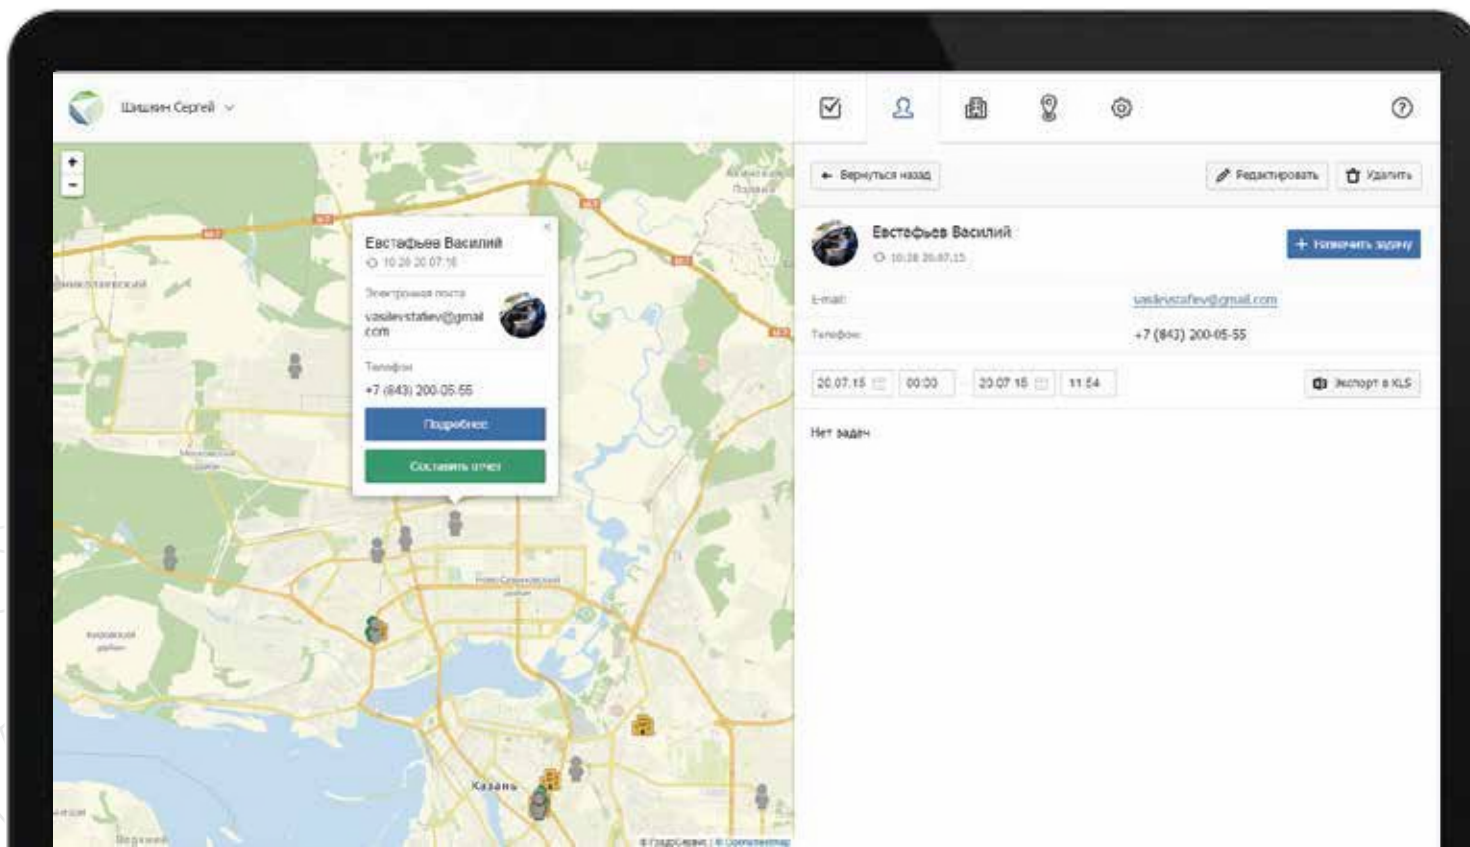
Шишкин Сергей

+
-

Евстафьев Василий
10:28 20.07.15
Электронная почта
vasilevstafiev@gmail.com
Телефон
+7 (843) 200-05-55
Подробнее
Составить отчет

Казань

← Вернуться назад
Редактировать
Удалить

Евстафьев Василий
10:28 20.07.15
+ Назначить задачу

E-mail: vasilevstafiev@gmail.com
Телефон: +7 (843) 200-05-55

20.07.15 | 00:00 | 20.07.15 | 11:54
Экспорт в XLS

Нет задач